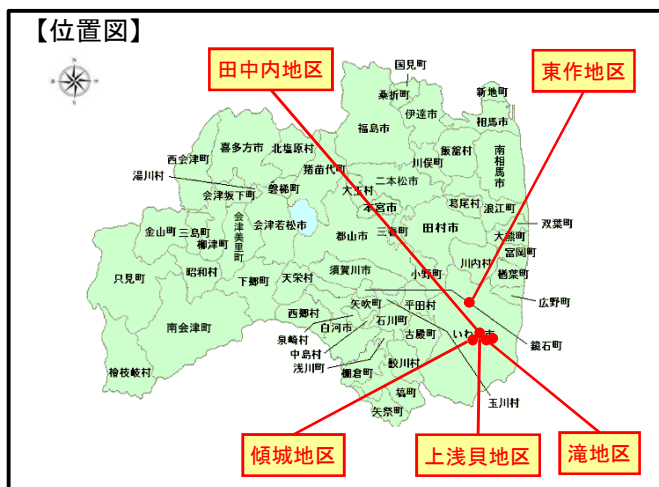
【位置図】

田中内地区

東作地区

国見町
桑折町
新地町
伊達市
福島市
相馬市
飯舘村
南相馬市
喜多方市
北塩原村
西会津町
猪苗代町
川俣町
湯川村
会津坂下町
磐梯町
大玉村
二本松市
葛尾村
浪江町
本宮市
双葉町
会津美里町
会津若松市
田村市
大熊町
金山町
三島町
柳津町
郡山市
三春町
富岡町
昭和村
川内村
楢葉町
下郷町
天栄村
須賀川市
小野町
只見町
広野町
西郷村
矢吹町
平田村
南会津町
白河市
石川町
いわき市
泉崎村
古殿町
鏡石町
中島村
浅川町
檜枝岐村
棚倉町
鮫川村
塙町
玉川村
矢祭町

傾城地区

上浅貝地区

滝地区